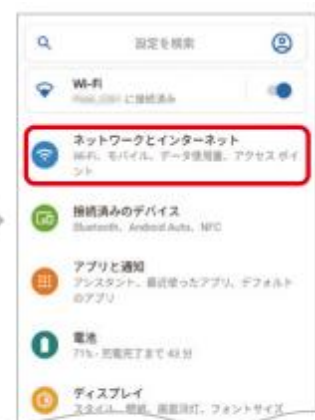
設定を検索

Wi-Fi
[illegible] に接続済み

ネットワークとインターネット
Wi-Fi、モバイル、データ使用量、アクセスポイント

接続済みのデバイス
Bluetooth、Android Auto、NFC

アプリと通知
アシスタント、最近使ったアプリ、デフォルトのアプリ

電池
71% - 充電完了まで 43 分

ディスプレイ
スタイル、壁紙、画面消灯、フォントサイズ